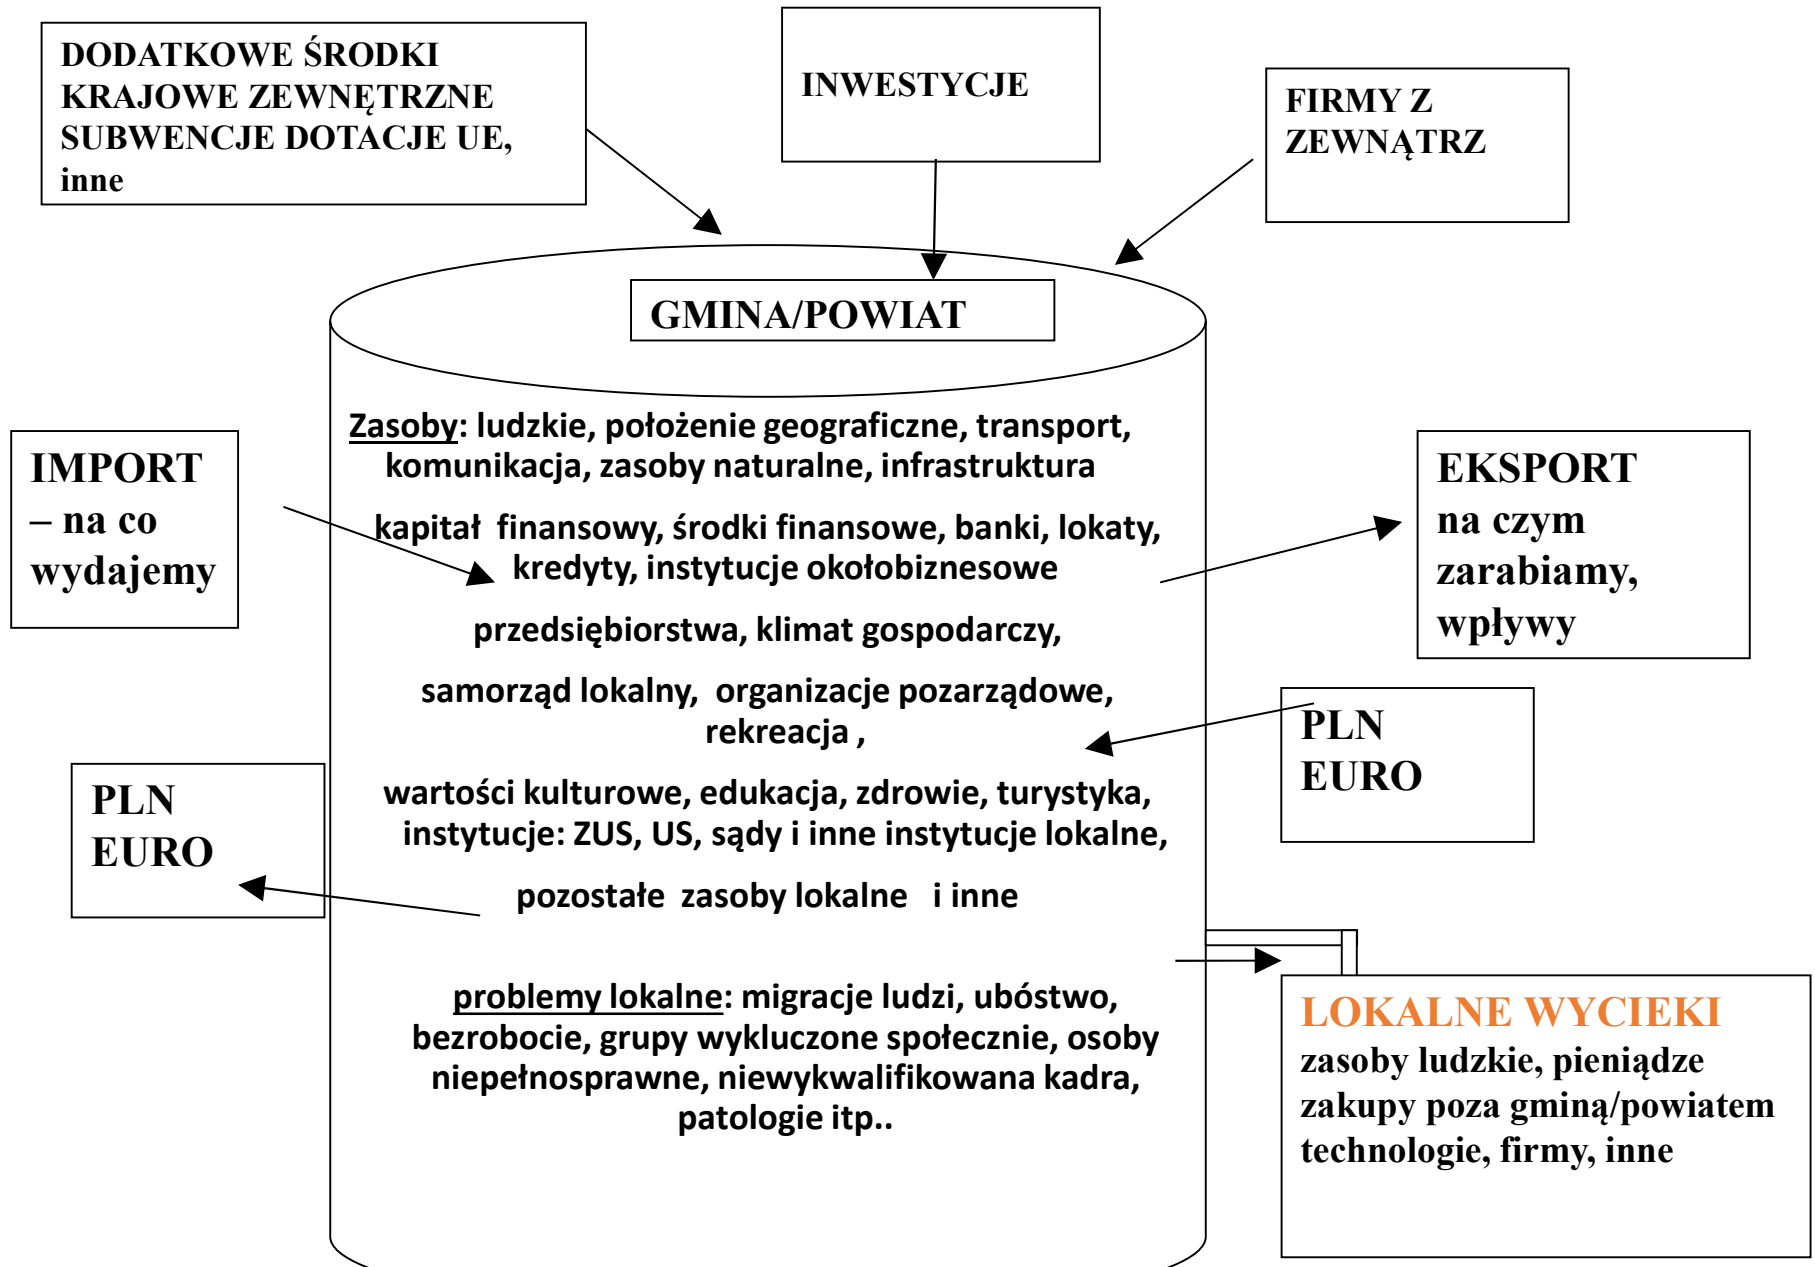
DODATKOWE ŚRODKI KRAJOWE ZEWNĘTRZNE SUBWENCJE DOTACJE UE, inne

INWESTYCJE

FIRMY Z ZEWNĄTRZ

GMINA/POWIAT

IMPORT – na co wydajemy

Zasoby: ludzkie, położenie geograficzne, transport, komunikacja, zasoby naturalne, infrastruktura

kapitał finansowy, środki finansowe, banki, lokaty, kredyty, instytucje okołobiznesowe

EKSPORT na czym zarabiamy, wpływy

przedsiębiorstwa, klimat gospodarczy,

samorząd lokalny, organizacje pozarządowe, rekreacja ,

PLN EURO

wartości kulturowe, edukacja, zdrowie, turystyka, instytucje: ZUS, US, sądy i inne instytucje lokalne,

PLN EURO

pozostałe zasoby lokalne i inne

problemy lokalne: migracje ludzi, ubóstwo, bezrobocie, grupy wykluczone społecznie, osoby niepełnosprawne, niewykwalifikowana kadra, patologie itp..

LOKALNE WYCIEKI
zasoby ludzkie, pieniądze zakupy poza gminą/powiatem technologie, firmy, inne